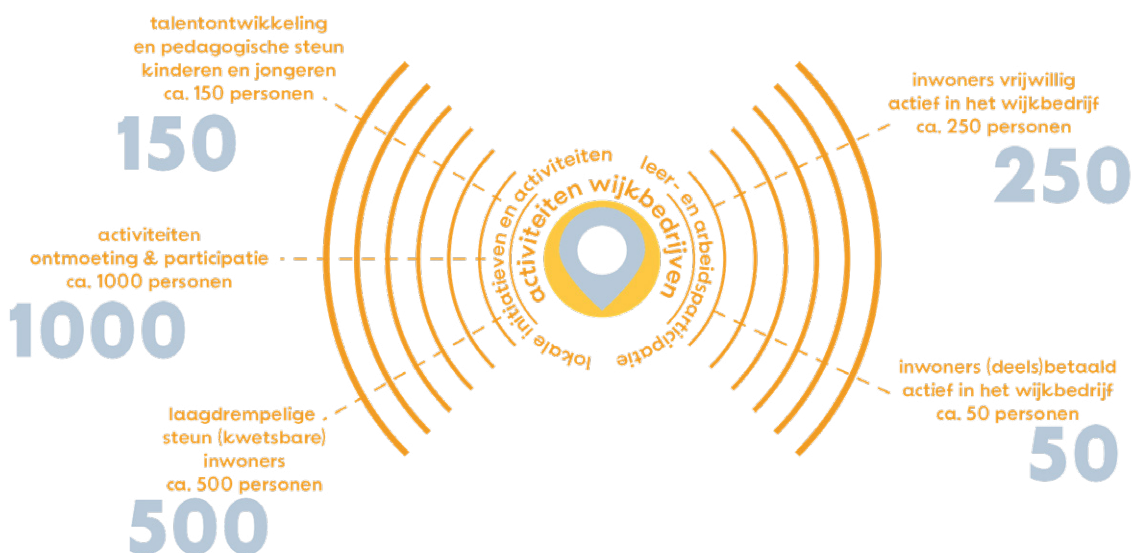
talentontwikkeling
en pedagogische steun
kinderen en jongeren
ca. 150 personen

150

activiteiten
ontmoeting & participatie
ca. 1000 personen

1000

laagdrempelige
steun (kwetsbare)
inwoners
ca. 500 personen

500

lokale initiatieven en activiteiten

activiteiten wijkbedrijven

leer- en arbeidsparticipatie

inwoners vrijwillig
actief in het wijkbedrijf
ca. 250 personen

250

inwoners (deels)betaald
actief in het wijkbedrijf
ca. 50 personen

50